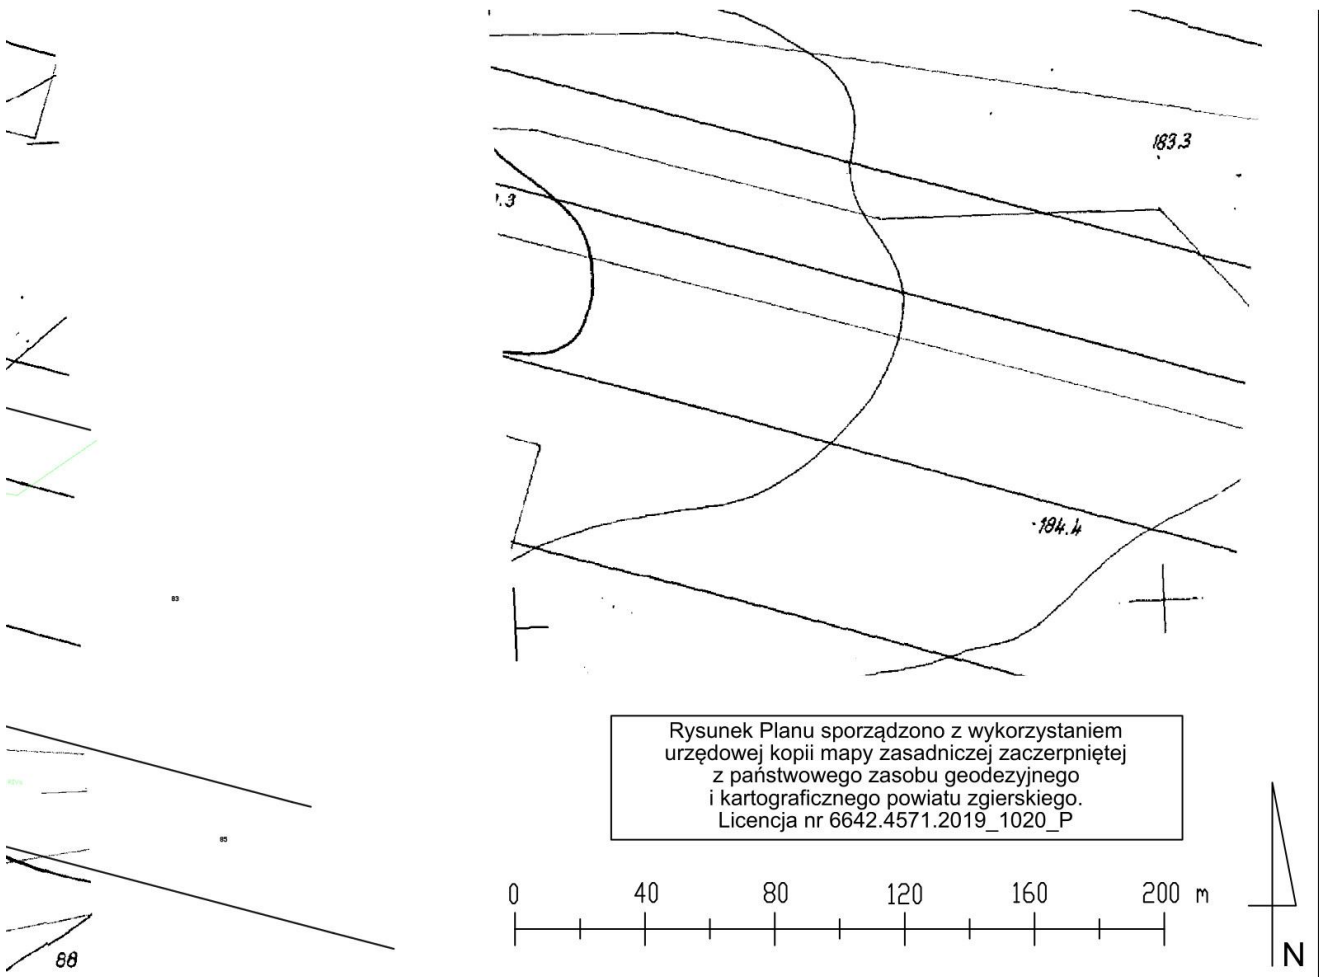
183.3

.3

·184.4

83

85

88

Rysunek Planu sporządzono z wykorzystaniem urzędowej kopii mapy zasadniczej zaczerpniętej z państwowego zasobu geodezyjnego i kartograficznego powiatu zgierskiego. Licencja nr 6642.4571.2019_1020_P

0 40 80 120 160 200 m

N